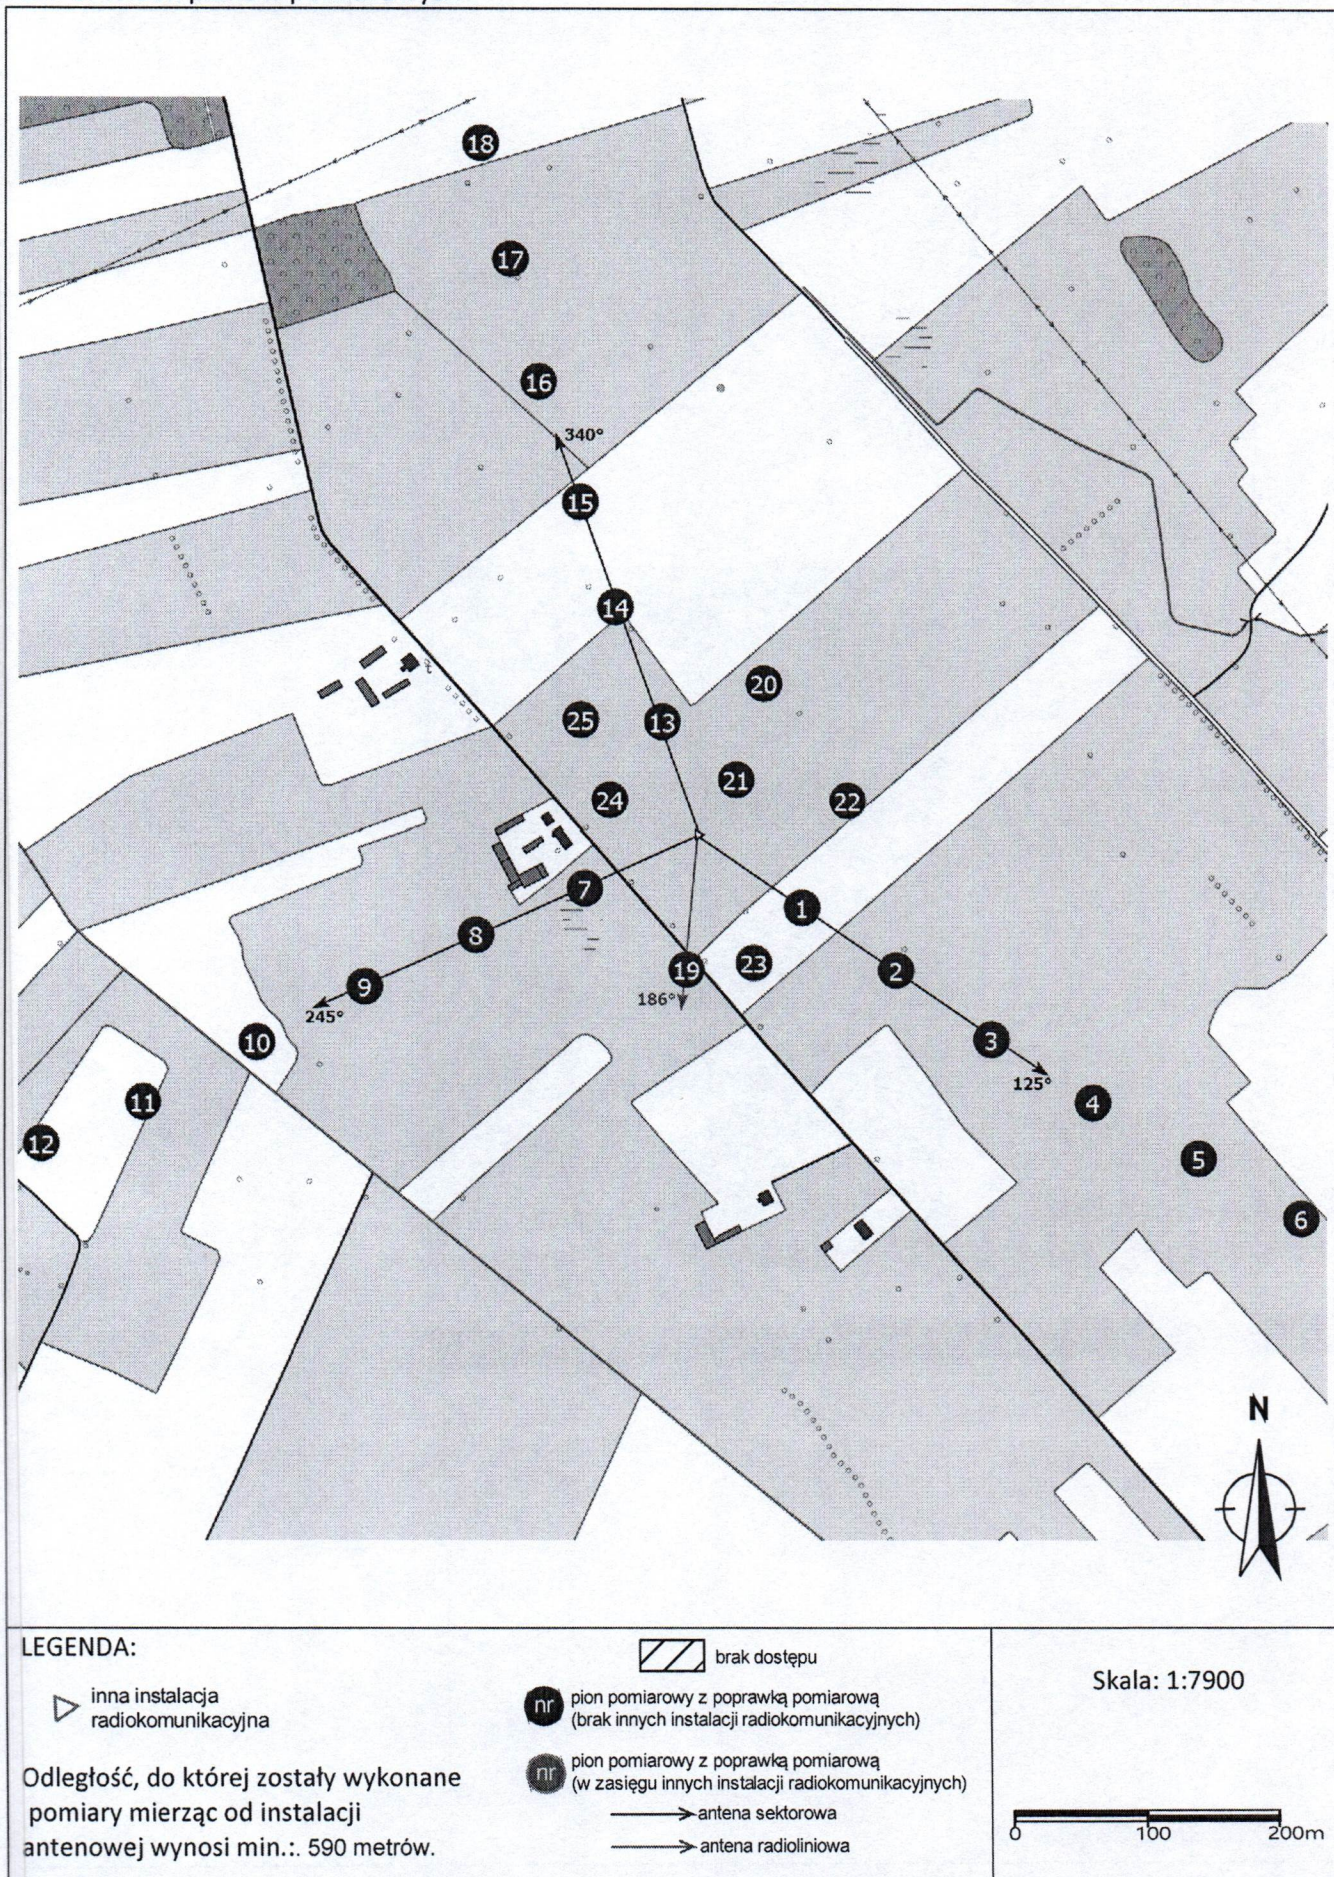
18
17
16
340°
15
14
20
25
13
21
24
22
7
1
8
2
9
19
23
245°
186°
3
10
125°
4
11
5
12
6
N

LEGENDA:

inna instalacja radiokomunikacyjna

Odległość, do której zostały wykonane pomiary mierząc od instalacji antenowej wynosi min.:. 590 metrów.

brak dostępu

nr pion pomiarowy z poprawką pomiarową (brak innych instalacji radiokomunikacyjnych)

nr pion pomiarowy z poprawką pomiarową (w zasięgu innych instalacji radiokomunikacyjnych)

antena sektorowa

antena radioliniowa

Skala: 1:7900

0 100 200m